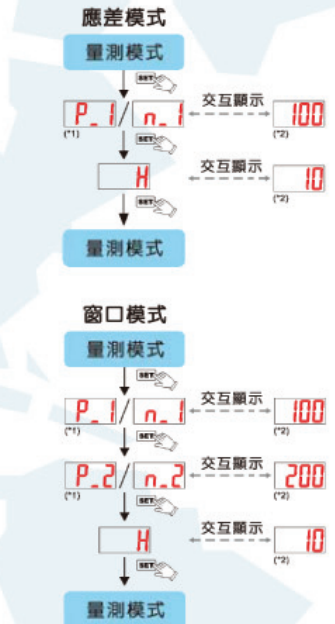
應差模式

量測模式

SET

P_1 / n_1

(*1)

SET

交互顯示

100

(*2)

H

交互顯示

10

(*2)

SET

量測模式

窗口模式

量測模式

SET

P_1 / n_1

(*1)

SET

交互顯示

100

(*2)

P_2 / n_2

(*1)

SET

交互顯示

200

(*2)

H

交互顯示

10

(*2)

SET

量測模式